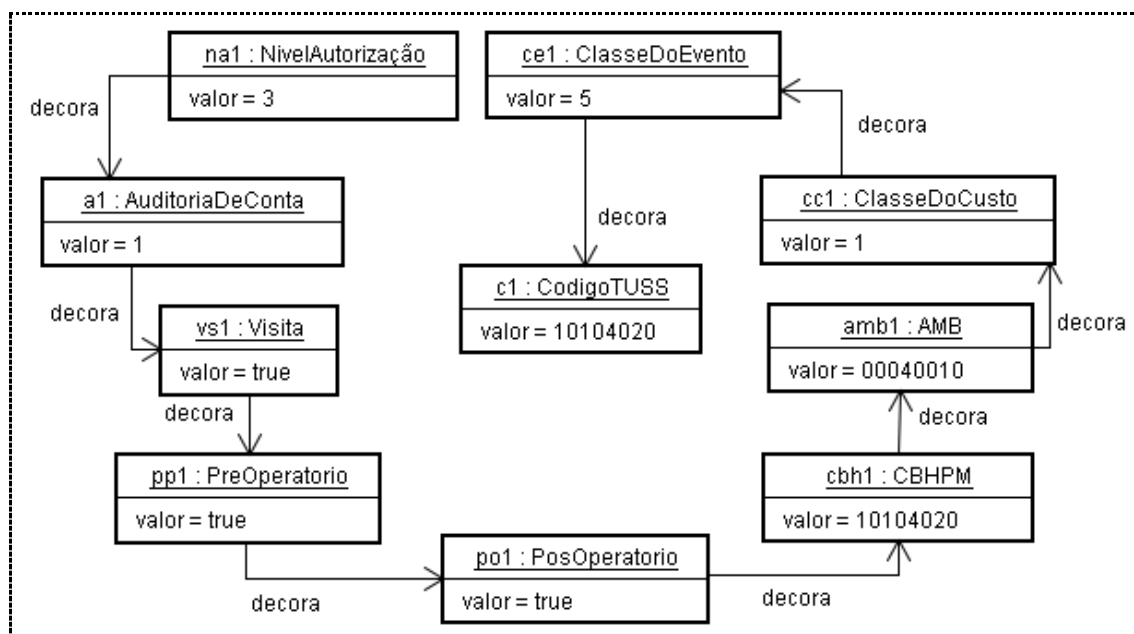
na1 : NivelAutorização
valor = 3

decora

a1 : AuditoriaDeConta
valor = 1

decora

vs1 : Visita
valor = true

decora

pp1 : PreOperatorio
valor = true

decora

po1 : PosOperatorio
valor = true

decora

cbh1 : CBHPM
valor = 10104020

decora

amb1 : AMB
valor = 00040010

decora

cc1 : ClasseDoCusto
valor = 1

decora

ce1 : ClasseDoEvento
valor = 5

decora

c1 : CodigoTUSS
valor = 10104020